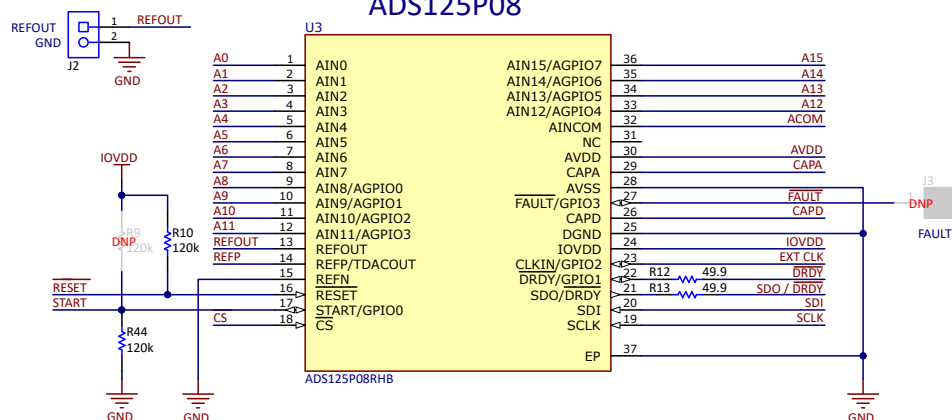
ADS125P08

REFOUT
GND
J2
1 REFOUT
2
GND

U3

A0 1 AIN0
A1 2 AIN1
A2 3 AIN2
A3 4 AIN3
A4 5 AIN4
A5 6 AIN5
A6 7 AIN6
A7 8 AIN7
A8 9 AIN8/AGPIO0
A9 10 AIN9/AGPIO1
A10 11 AIN10/AGPIO2
A11 12 AIN11/AGPIO3
REFOUT 13 REFOUT
REFP 14 REFP/TDACOUT
15 REFN
RESET 16 RESET
START 17 START/GPIO0
CS 18 CS

AIN15/AGPIO7 36 A15
AIN14/AGPIO6 35 A14
AIN13/AGPIO5 34 A13
AIN12/AGPIO4 33 A12
AINCOM 32 ACOM
NC 31
AVDD 30 AVDD
CAPA 29 CAPA
AVSS 28
FAULT/GPIO3 27 FAULT
CAPD 26 CAPD
DGND 25
IOVDD 24 IOVDD
CLKIN/GPIO2 23 EXT CLK
DRDY/GPIO1 22 R12 49.9 DRDY
SDO/DRDY 21 R13 49.9 SDO / DRDY
SDI 20 SDI
SCLK 19 SCLK
EP 37

IOVDD
R9
DNP
120k
R10
120k
R44
120k
GND
GND
GND

ADS125P08RHB

J3
1
DNP
FAULT